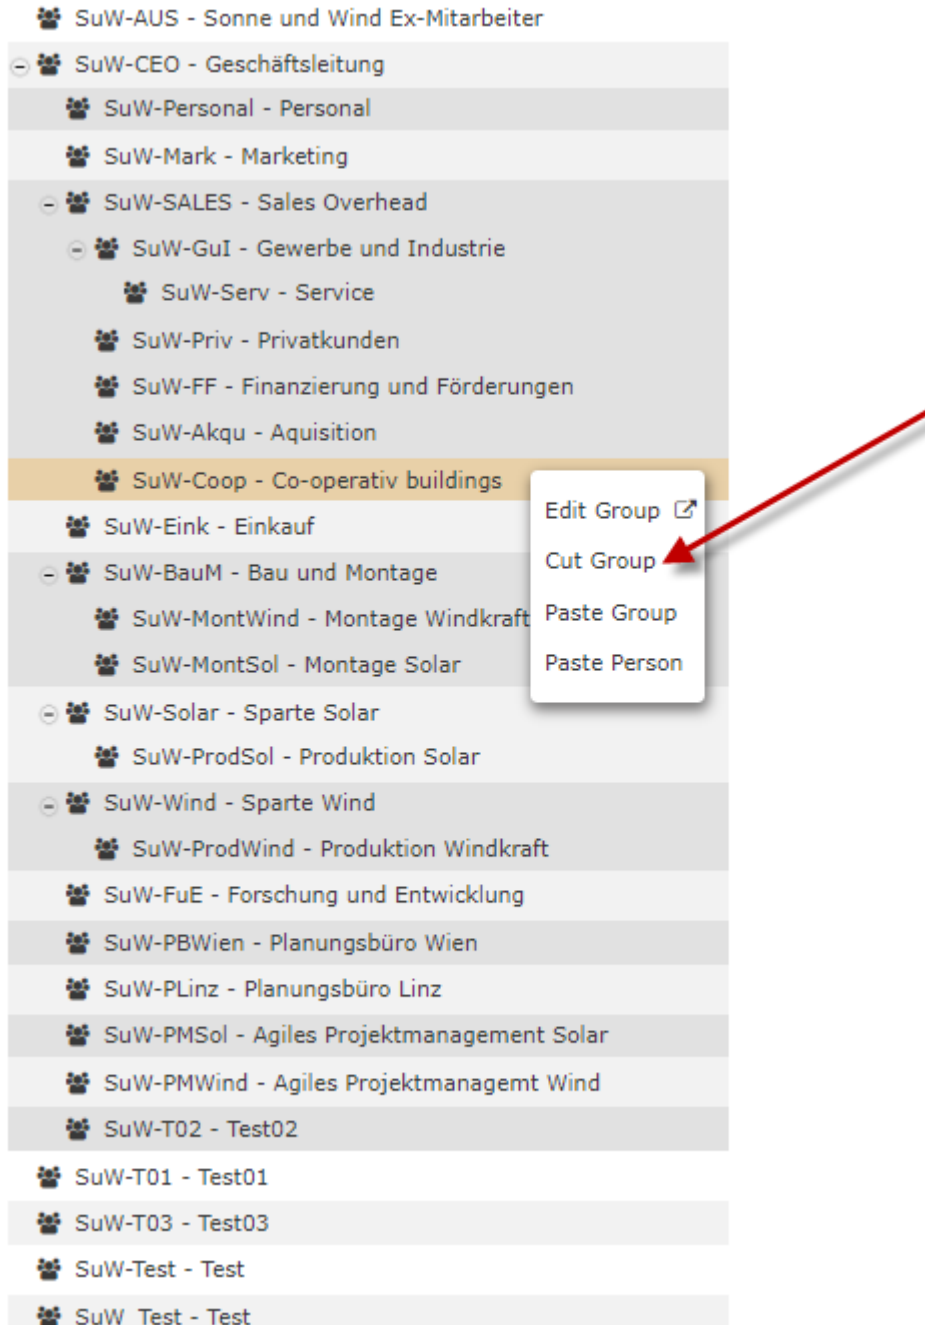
SuW-AUS - Sonne und Wind Ex-Mitarbeiter
SuW-CEO - Geschäftsleitung
SuW-Personal - Personal
SuW-Mark - Marketing
SuW-SALES - Sales Overhead
SuW-GuI - Gewerbe und Industrie
SuW-Serv - Service
SuW-Priv - Privatkunden
SuW-FF - Finanzierung und Förderungen
SuW-Akqu - Aquisition
SuW-Coop - Co-operativ buildings
SuW-Eink - Einkauf
SuW-BauM - Bau und Montage
SuW-MontWind - Montage Windkraft
SuW-MontSol - Montage Solar
SuW-Solar - Sparte Solar
SuW-ProdSol - Produktion Solar
SuW-Wind - Sparte Wind
SuW-ProdWind - Produktion Windkraft
SuW-FuE - Forschung und Entwicklung
SuW-PBWien - Planungsbüro Wien
SuW-PLinz - Planungsbüro Linz
SuW-PMSol - Agiles Projektmanagement Solar
SuW-PMWind - Agiles Projektmanagemt Wind
SuW-T02 - Test02
SuW-T01 - Test01
SuW-T03 - Test03
SuW-Test - Test
SuW_Test - Test

Edit Group
Cut Group
Paste Group
Paste Person